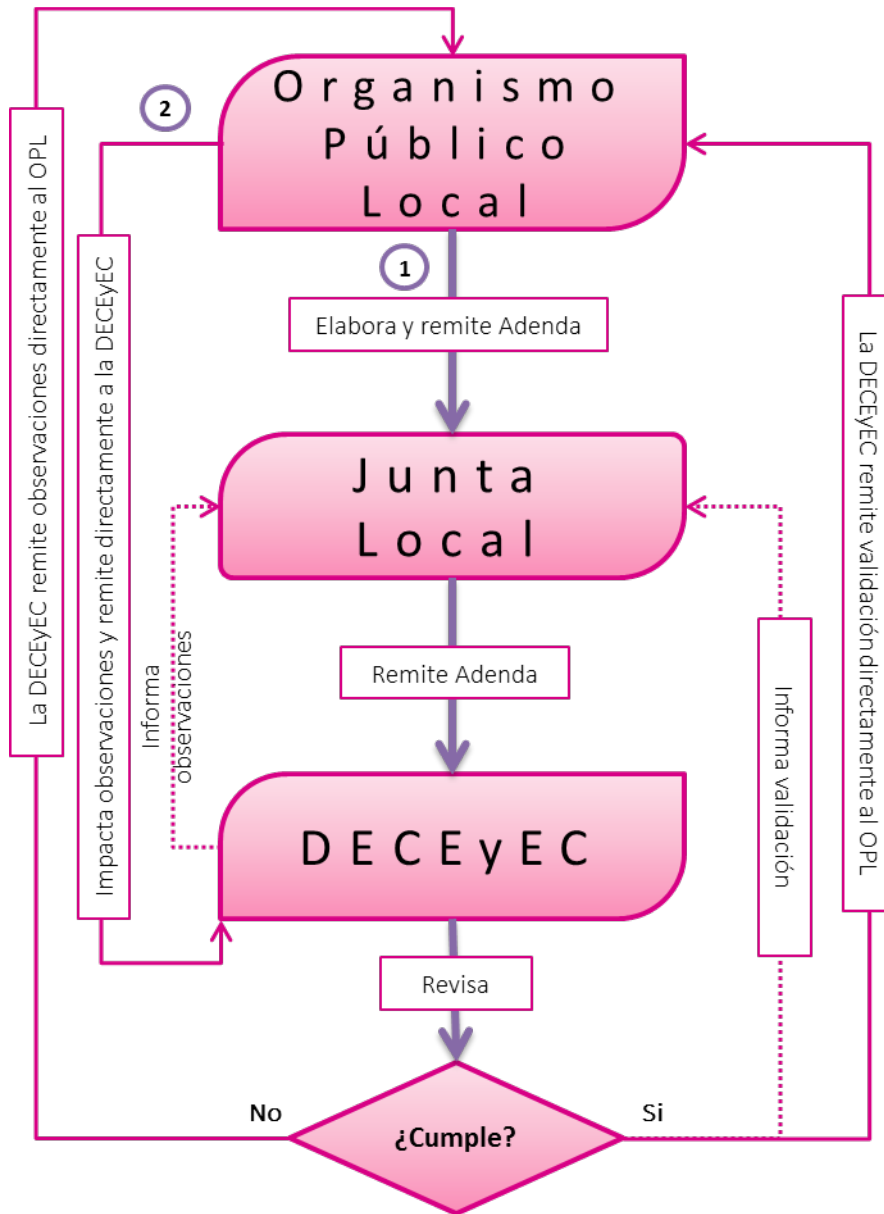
Organismo Público Local

2

1

Elabora y remite Adenda

Junta Local

Remite Adenda

DECEyEC

Revisa

¿Cumple?

No

Si

La DECEyEC remite observaciones directamente al OPL

Impacta observaciones y remite directamente a la DECEyEC

Informa observaciones

Informa validación

La DECEyEC remite validación directamente al OPL